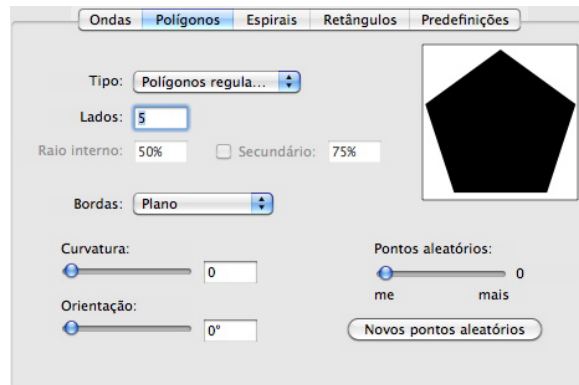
Ondas | Polígonos | Espirais | Retângulos | Predefinições

Tipo: Polígonos regula...

Lados: 5

Raio interno: 50%

Secundário: 75%

Bordas: Plano

Curvatura:
0

Orientação:
0°

Pontos aleatórios:
0
me
mais

Novos pontos aleatórios